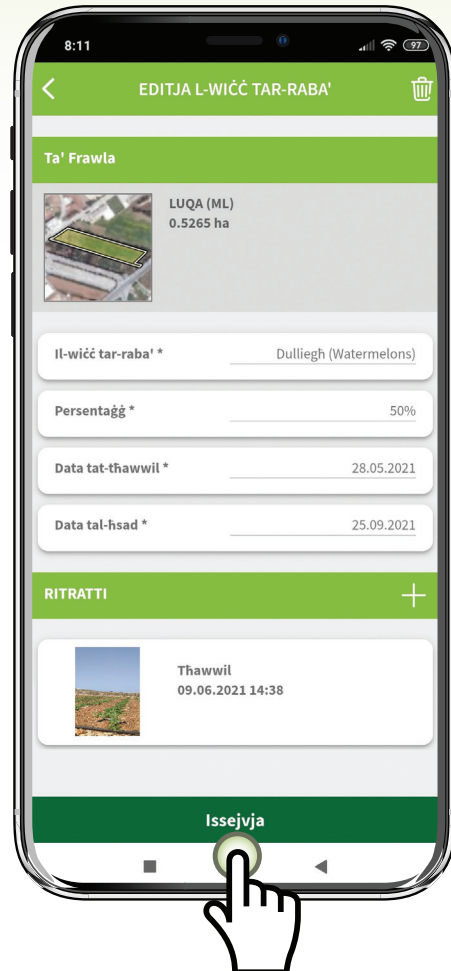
8:11
97
EDITJA L-WIĊĊ TAR-RABA'
Ta' Frawla
LUQA (ML)
0.5265 ha
Il-wiċċ tar-raba' * Dulliegh (Watermelons)
Persentaġġ * 50%
Data tat-tħawwil * 28.05.2021
Data tal-ħsad * 25.09.2021
RITRATTI
Tħawwil
09.06.2021 14:38
Issejvja